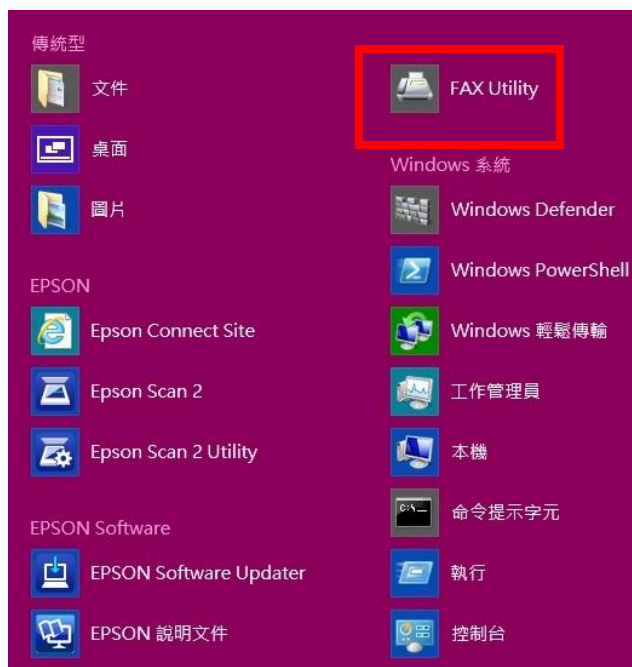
傳統型

文件

桌面

圖片

EPSON

Epson Connect Site

Epson Scan 2

Epson Scan 2 Utility

EPSON Software

EPSON Software Updater

EPSON 說明文件

FAX Utility

Windows 系統

Windows Defender

Windows PowerShell

Windows 輕鬆傳輸

工作管理員

本機

命令提示字元

執行

控制台